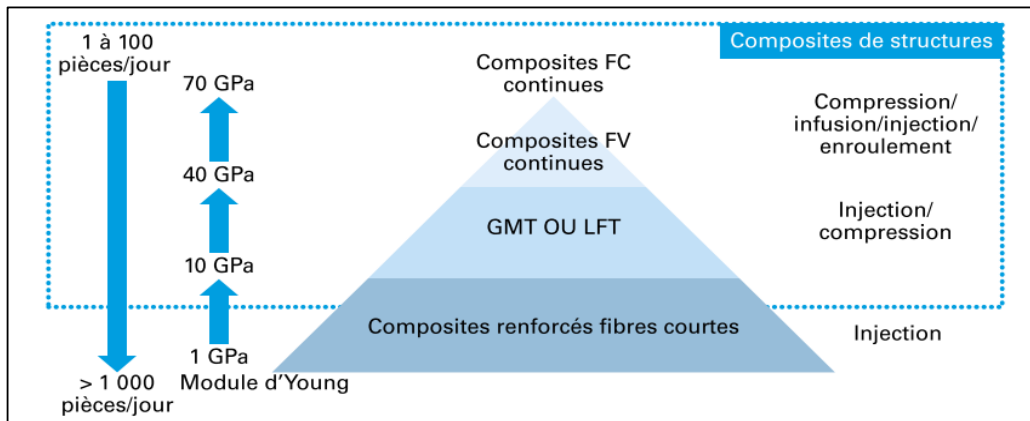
Composites de structures

1 à 100 pièces/jour

> 1 000 pièces/jour

70 GPa

40 GPa

10 GPa

1 GPa
Module d'Young

Composites FC continues

Composites FV continues

GMT OU LFT

Composites renforcés fibres courtes

Compression/ infusion/injection/ enroulement

Injection/ compression

Injection